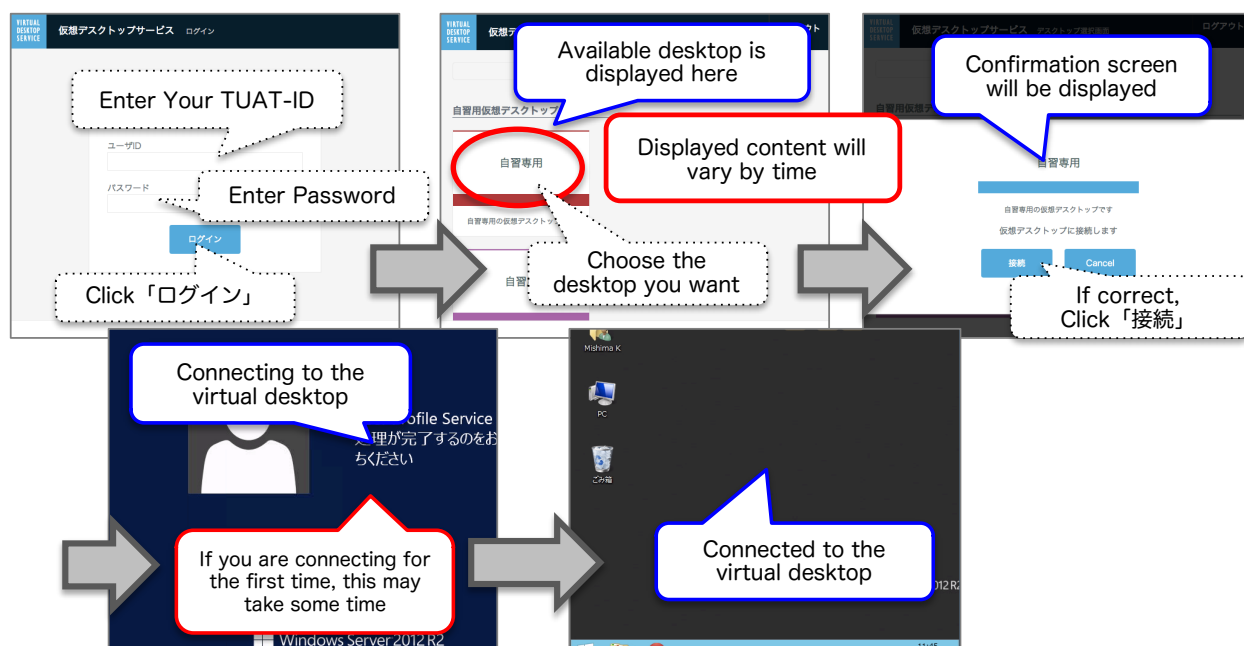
VIRTUAL DESKTOP SERVICE 仮想デスクトップサービス ログイン

Enter Your TUAT-ID

ユーザID

パスワード

Enter Password

ログイン

Click「ログイン」

VIRTUAL DESKTOP SERVICE 仮想デ

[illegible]アウト

Available desktop is displayed here

自習用仮想デスクトップ

自習専用

自習専用の仮想デスクトッ

Displayed content will vary by time

Choose the desktop you want

自習

VIRTUAL DESKTOP SERVICE 仮想デスクトップサービス デスクトップ選択画面

ログアウト

自習用仮想デ

Confirmation screen will be displayed

自習専用

自習専用の仮想デスクトップです

仮想デスクトップに接続します

接続

Cancel

If correct, Click「接続」

Connecting to the virtual desktop

ofile Service

処理が完了するのをお待ちください

If you are connecting for the first time, this may take some time

Windows Server 2012 R2

Mishima K

PC

ごみ箱

Connected to the virtual desktop

012 R2